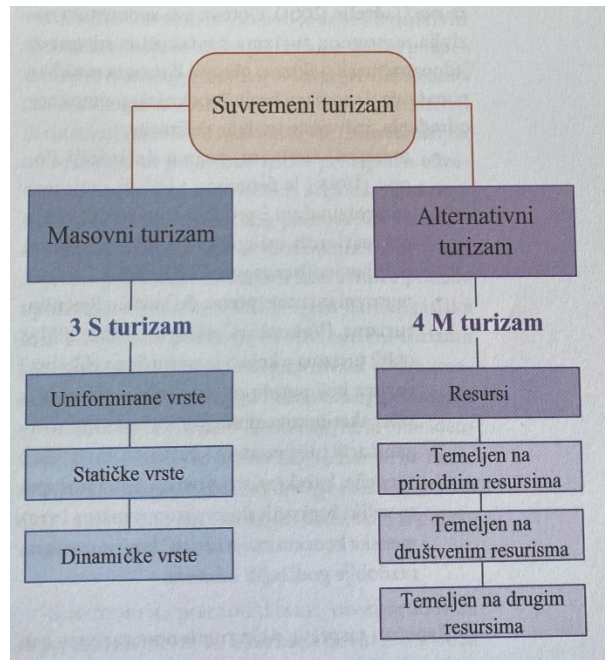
Suvremeni turizam

Masovni turizam

Alternativni turizam

3 S turizam

4 M turizam

Uniformirane vrste

Statičke vrste

Dinamičke vrste

Resursi

Temeljen na prirodnim resursima

Temeljen na društvenim resursima

Temeljen na drugim resursima